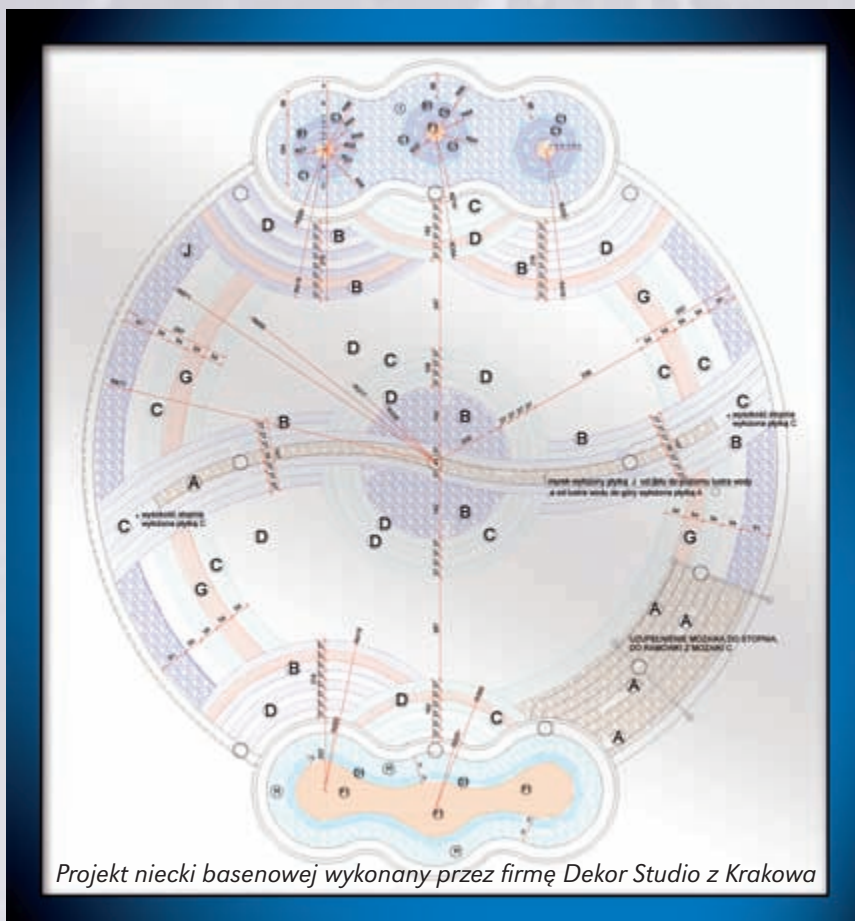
C
D
B
D
B
D
B
J
B
G
D
C
D
C
C
G
D
B
C
C
B
B
B
C
A
D
B
C
D
D
C
G
C
G
A
A
B
A
D
D
C
A

UZUPEŁNIENIE MOZAIKĄ DO STOPNIA, DO RAMONKI Z MOZAIKI C

Projekt niecki basenowej wykonany przez firmę Dekor Studio z Krakowa